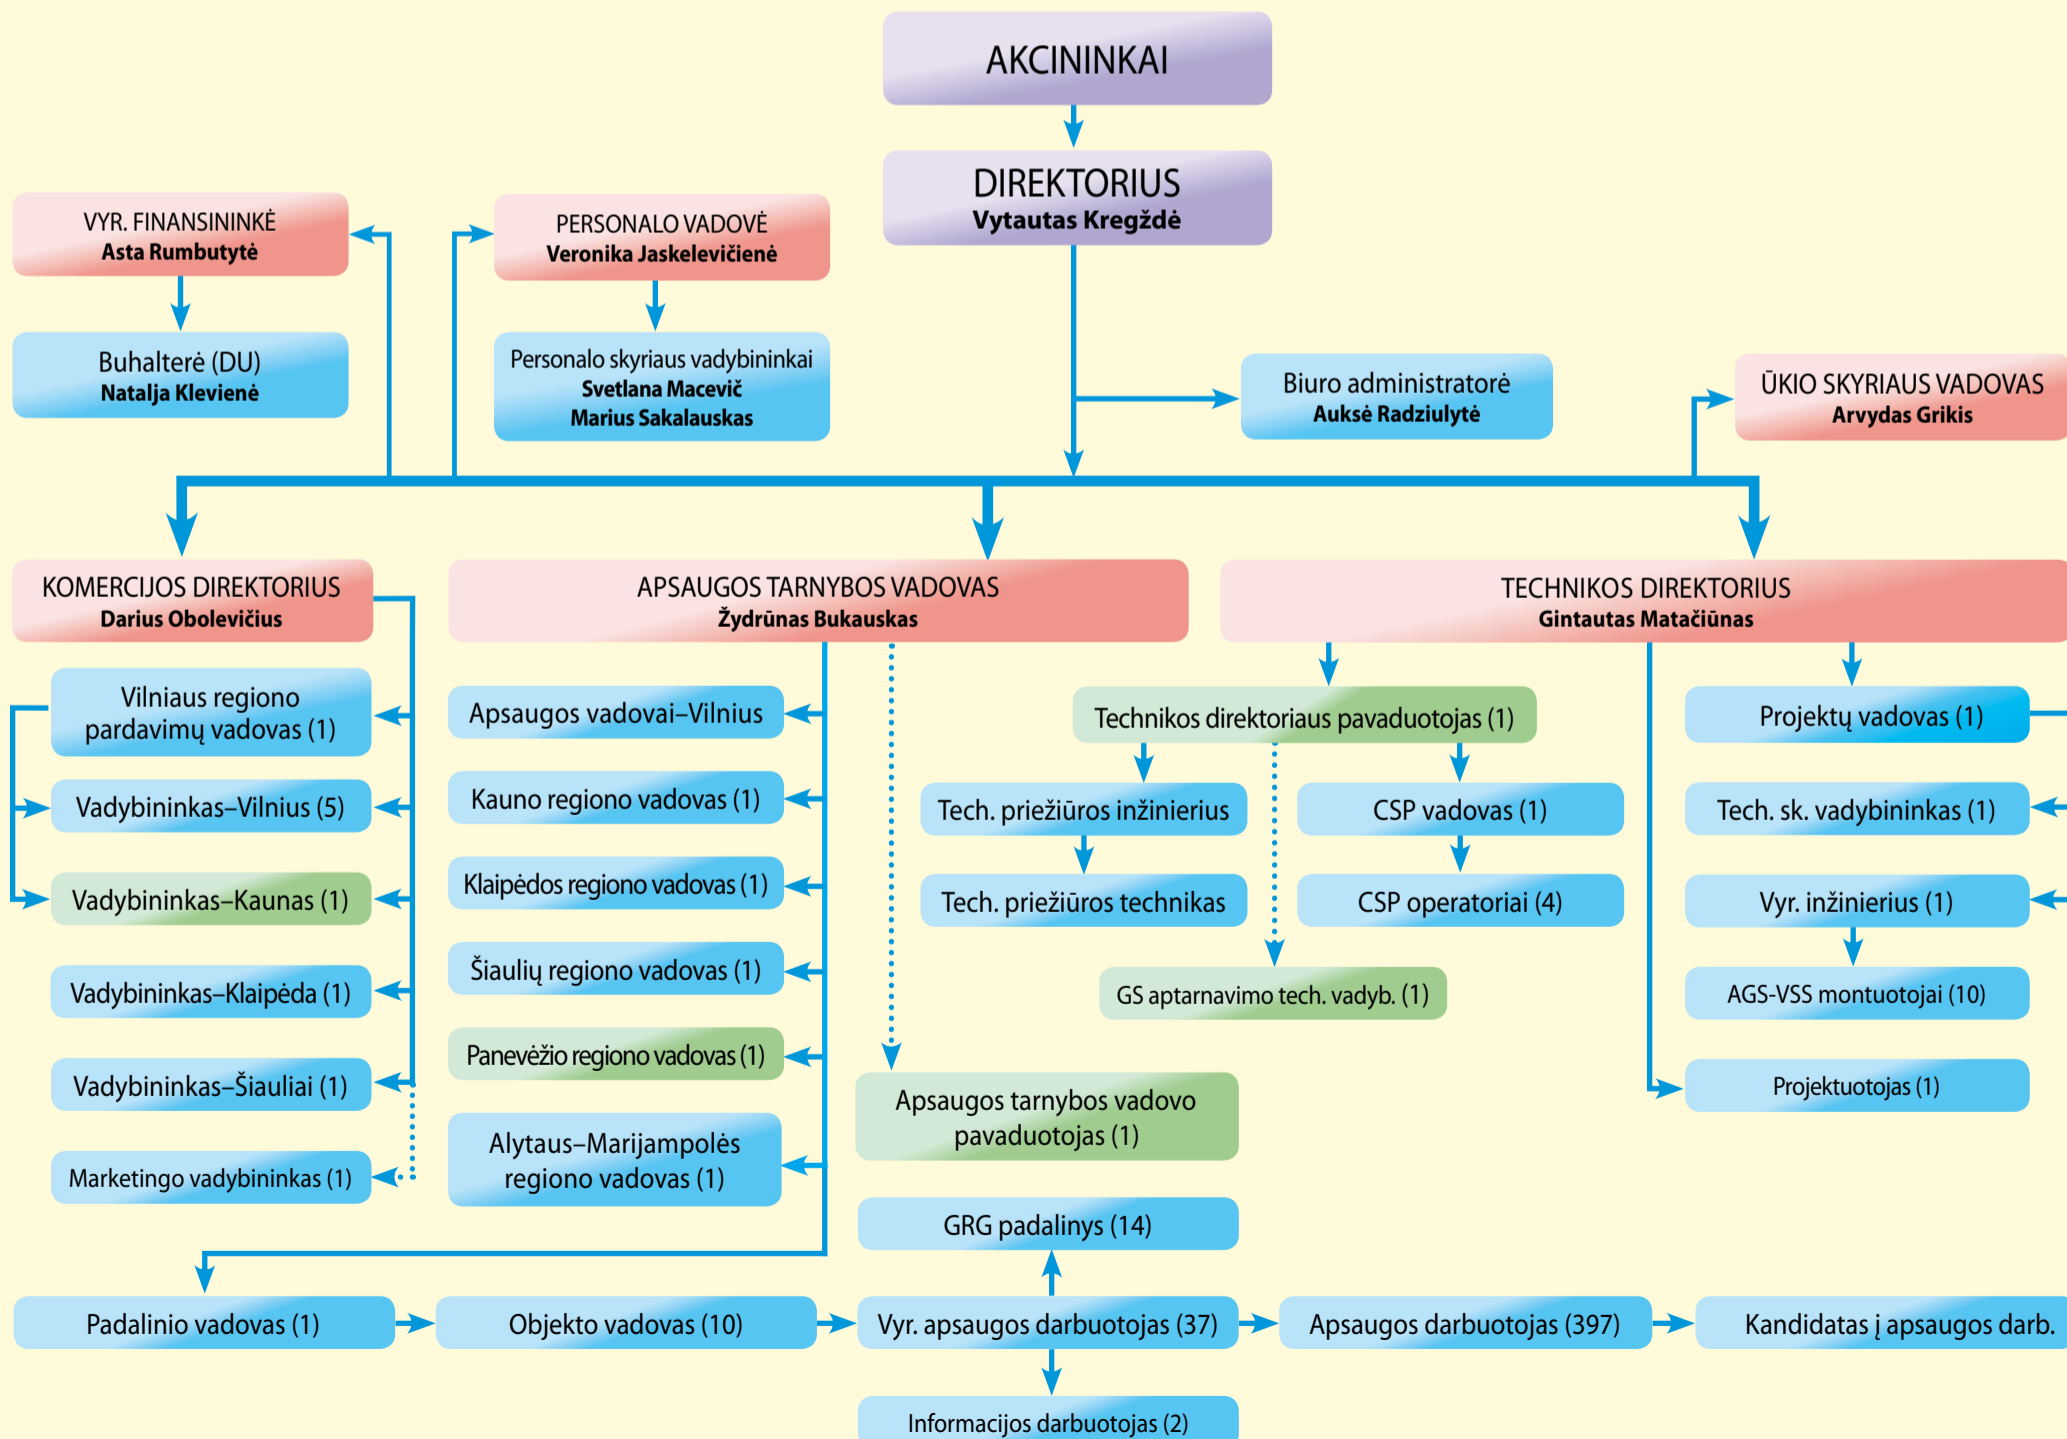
AKCININKAI

DIREKTORIUS
Vytautas Kregždė

VYR. FINANSININKĖ
Asta Rumbutytė

PERSONALO VADOVĖ
Veronika Jaskelevičienė

Buhalterė (DU)
Natalja Klevienė

Personalo skyriaus vadybininkai
Svetlana Macevič
Marius Sakalauskas

Biuro administratorė
Auksė Radziulytė

ŪKIO SKYRIAUS VADOVAS
Arvydas Grikis

KOMERCIJOS DIREKTORIUS
Darius Obolevičius

APSAUGOS TARNYBOS VADOVAS
Žydrūnas Bukauskas

TECHNIKOS DIREKTORIUS
Gintautas Matačiūnas

Vilniaus regiono pardavimų vadovas (1)

Vadybininkas–Vilnius (5)

Vadybininkas–Kaunas (1)

Vadybininkas–Klaipėda (1)

Vadybininkas–Šiauliai (1)

Marketingo vadybininkas (1)

Apsaugos vadovai–Vilnius

Kauno regiono vadovas (1)

Klaipėdos regiono vadovas (1)

Šiaulių regiono vadovas (1)

Panevėžio regiono vadovas (1)

Alytaus–Marijampolės regiono vadovas (1)

Technikos direktoriaus pavaduotojas (1)

Tech. priežiūros inžinierius

Tech. priežiūros technikas

CSP vadovas (1)

CSP operatoriai (4)

GS aptarnavimo tech. vadyb. (1)

Projektų vadovas (1)

Tech. sk. vadybininkas (1)

Vyr. inžinierius (1)

AGS-VSS montuotojai (10)

Projektuotojas (1)

Apsaugos tarnybos vadovo pavaduotojas (1)

GRG padalinys (14)

Padalinio vadovas (1)

Objekto vadovas (10)

Vyr. apsaugos darbuotojas (37)

Apsaugos darbuotojas (397)

Kandidatas į apsaugos darb.

Informacijos darbuotojas (2)